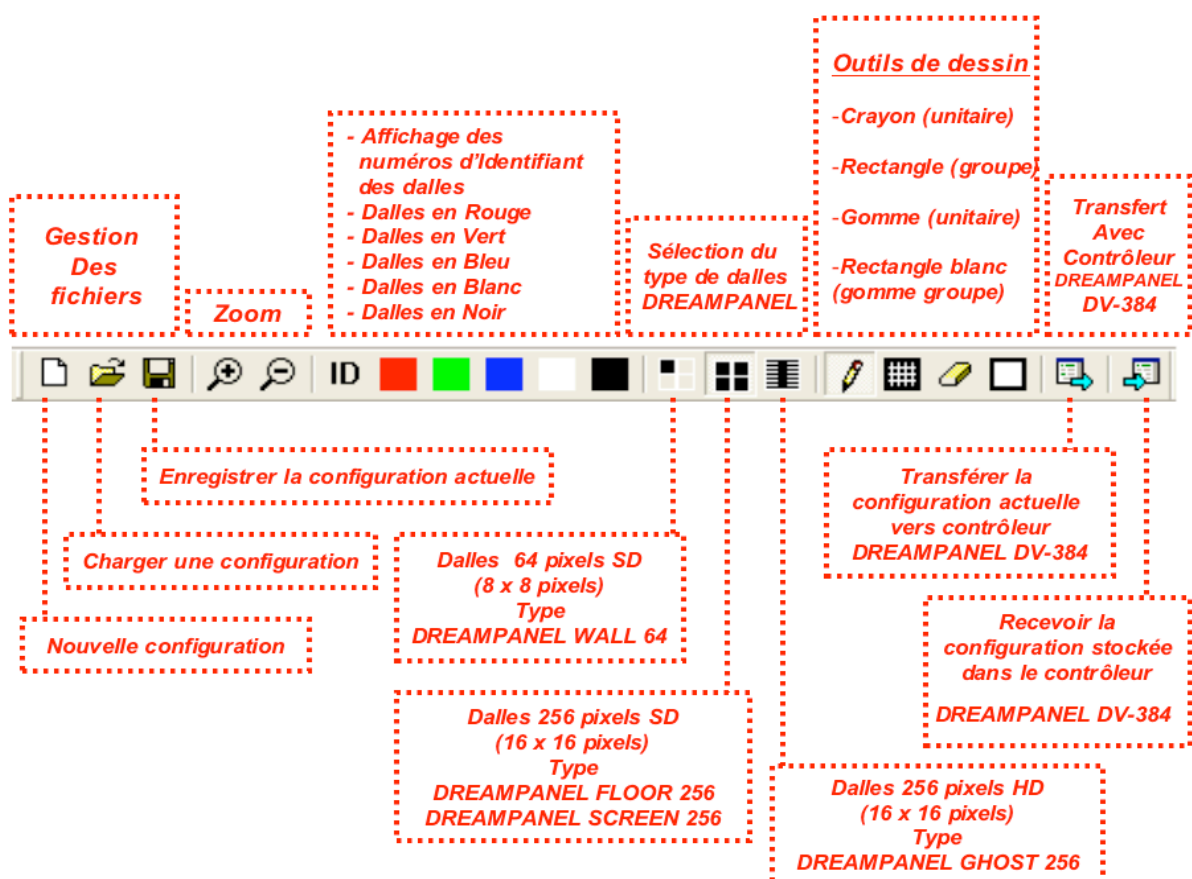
Outils de dessin

-Crayon (unitaire)

-Rectangle (groupe)

-Gomme (unitaire)

-Rectangle blanc (gomme groupe)

- Affichage des numéros d'Identifiant des dalles
- Dalles en Rouge
- Dalles en Vert
- Dalles en Bleu
- Dalles en Blanc
- Dalles en Noir

Gestion Des fichiers

Zoom

Sélection du type de dalles DREAMPANEL

Transfert Avec Contrôleur DREAMPANEL DV-384

ID

Enregistrer la configuration actuelle

Charger une configuration

Nouvelle configuration

Dalles 64 pixels SD (8 x 8 pixels) Type DREAMPANEL WALL 64

Dalles 256 pixels SD (16 x 16 pixels) Type DREAMPANEL FLOOR 256 DREAMPANEL SCREEN 256

Dalles 256 pixels HD (16 x 16 pixels) Type DREAMPANEL GHOST 256

Transférer la configuration actuelle vers contrôleur DREAMPANEL DV-384

Recevoir la configuration stockée dans le contrôleur

DREAMPANEL DV-384